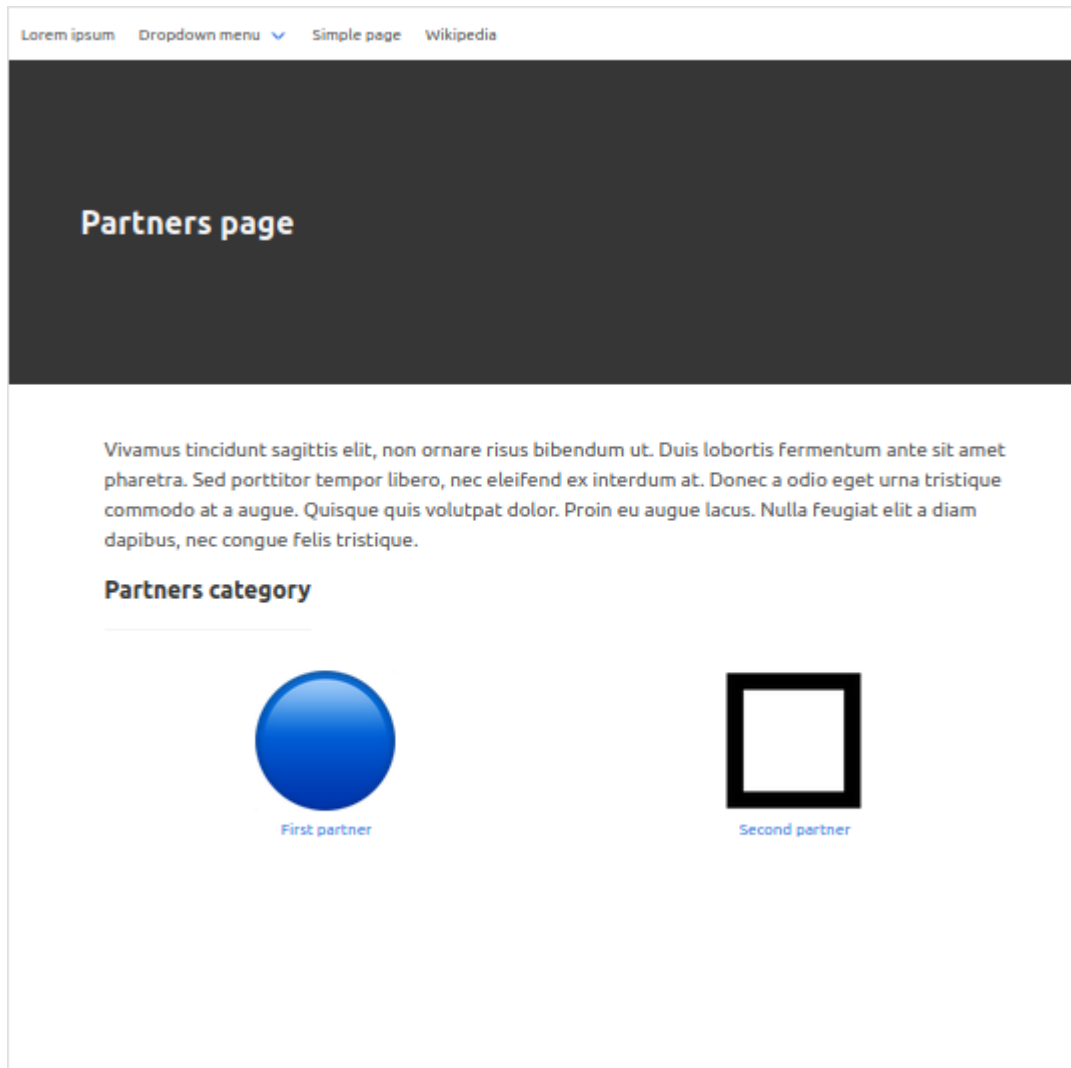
Lorem ipsum Dropdown menu Simple page Wikipedia

Partners page

Vivamus tincidunt sagittis elit, non ornare risus bibendum ut. Duis lobortis fermentum ante sit amet pharetra. Sed porttitor tempor libero, nec eleifend ex interdum at. Donec a odio eget urna tristique commodo at a augue. Quisque quis volutpat dolor. Proin eu augue lacus. Nulla feugiat elit a diam dapibus, nec congue felis tristique.

Partners category

First partner

Second partner